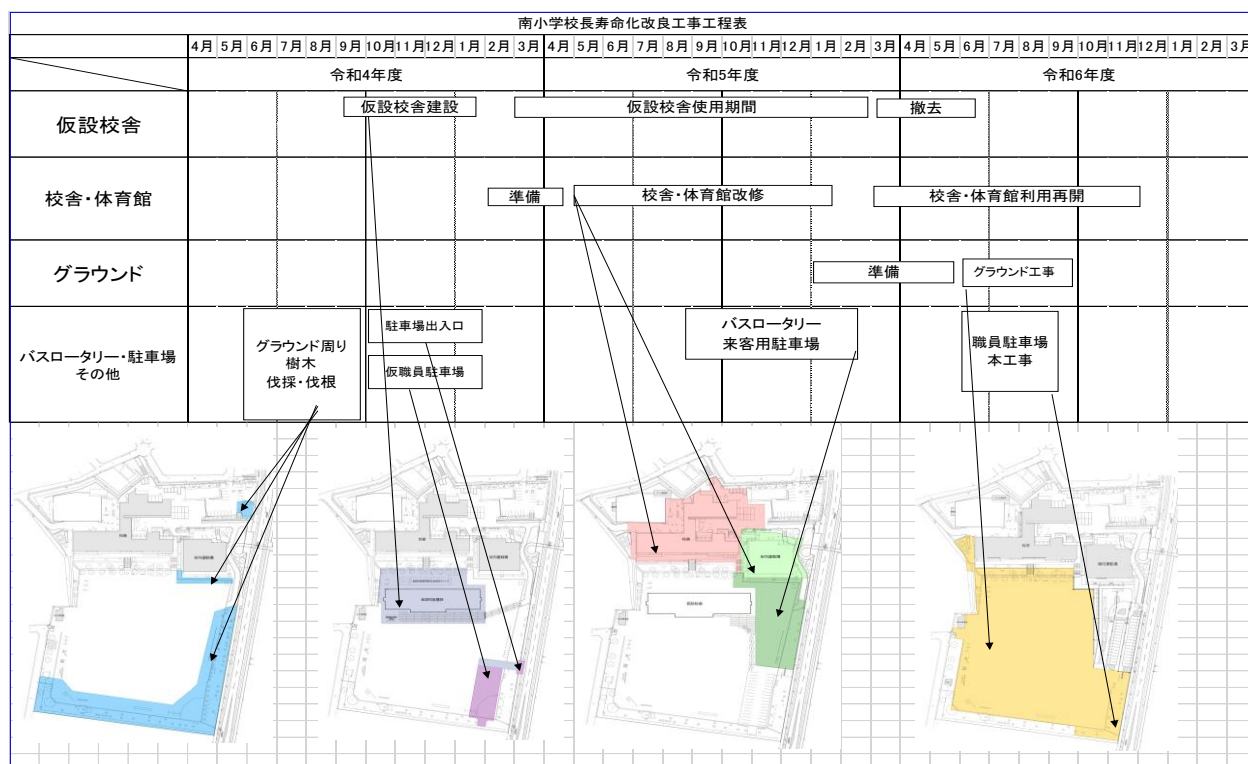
南小学校長寿命化改良工事工程表

| | 4月 | 5月 | 6月 | 7月 | 8月 | 9月 | 10月 | 11月 | 12月 | 1月 | 2月 | 3月 | 4月 | 5月 | 6月 | 7月 | 8月 | 9月 | 10月 | 11月 | 12月 | 1月 | 2月 | 3月 | 4月 | 5月 | 6月 | 7月 | 8月 | 9月 | 10月 | 11月 | 12月 | 1月 | 2月 | 3月 |
|---|---|---|---|---|---|---|---|---|---|---|---|---|---|---|---|---|---|---|---|---|---|---|---|---|---|---|---|---|---|---|---|---|---|---|---|---|
| | 令和4年度 | | | | | | | | | | | | 令和5年度 | | | | | | | | | | | | 令和6年度 | | | | | | | | | | | |

仮設校舎
仮設校舎建設
仮設校舎使用期間
撤去

校舎・体育館
準備
校舎・体育館改修
校舎・体育館利用再開

グラウンド
準備
グラウンド工事

バスロータリー・駐車場その他
グラウンド周り 樹木 伐採・伐根
駐車場出入口
仮職員駐車場
バスロータリー 来客用駐車場
職員駐車場 本工事